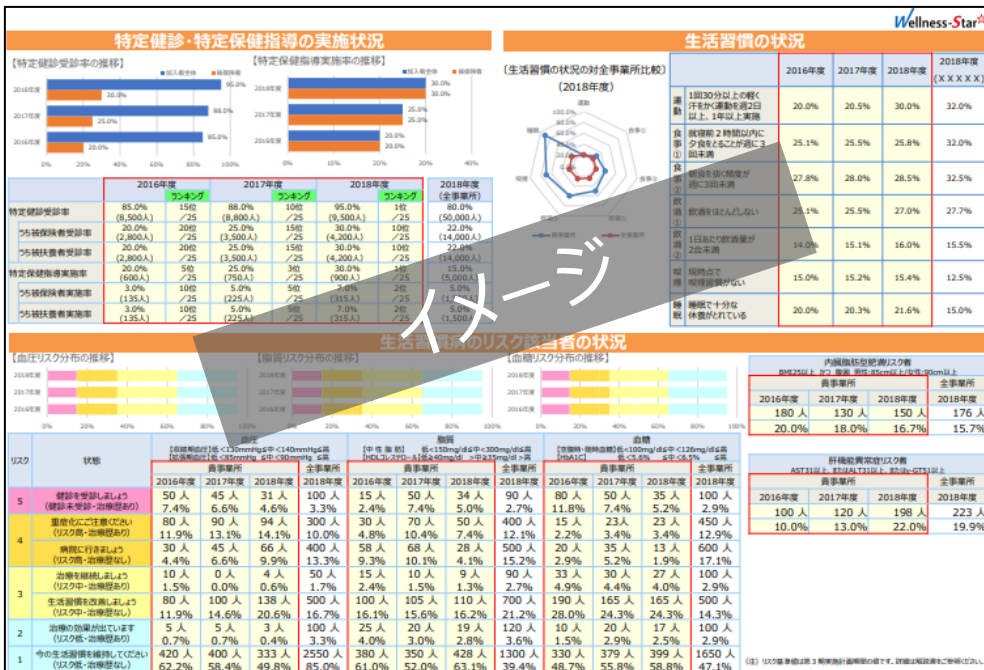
Wellness-Star

特定健診・特定保健指導の実施状況

【特定健診受診率の推移】

加入者全体　当該保険

2018年度 95.0% 20.0%
2017年度 88.0% 25.0%
2016年度 85.0% 20.0%

0% 20% 40% 60% 80% 100%

【特定保健指導実施率の推移】

加入者全体　当該保険

2018年度 30.0% 30.0%
2017年度 25.0% 15.0%
2016年度 20.0% 20.0%

0% 10% 20% 30% 40%

| | 2016年度 | ランキング | 2017年度 | ランキング | 2018年度 | ランキング | 2018年度（全事業所） |
|---|---|---|---|---|---|---|---|
| 特定健診受診率 | 85.0% (8,500人) | 15位 ／25 | 88.0% (8,800人) | 10位 ／25 | 95.0% (9,500人) | 1位 ／25 | 80.0% (50,000人) |
| うち被保険者受診率 | 20.0% (2,800人) | 20位 ／25 | 25.0% (3,500人) | 15位 ／25 | 30.0% (4,200人) | 10位 ／25 | 22.0% (14,000人) |
| うち被扶養者受診率 | 20.0% (2,800人) | 20位 ／25 | 25.0% (3,500人) | 15位 ／25 | 30.0% (4,200人) | 10位 ／25 | 22.0% (14,000人) |
| 特定保健指導実施率 | 20.0% (600人) | 5位 ／25 | 25.0% (750人) | 3位 ／25 | 30.0% (900人) | 1位 ／25 | 15.0% (5,000人) |
| うち被保険者実施率 | 3.0% (135人) | 10位 ／25 | 5.0% (225人) | 5位 ／25 | 7.0% (315人) | 2位 ／25 | 5.0% (1,500人) |
| うち被扶養者実施率 | 3.0% (135人) | 10位 ／25 | 5.0% (225人) | 5位 ／25 | 7.0% (315人) | 2位 ／25 | 5.0% (1,500人) |

生活習慣の状況

【生活習慣の状況の対全事業所比較】
（2018年度）

運動　食事①　食事②　飲酒①　飲酒②　喫煙　睡眠

当該保険　全事業所

| | | 2016年度 | 2017年度 | 2018年度 | 2018年度（XXXXX） |
|---|---|---|---|---|---|
| 運動 | 1回30分以上の軽く汗をかく運動を週2日以上、1年以上実施 | 20.0% | 20.5% | 30.0% | 32.0% |
| 食事① | 就寝前2時間以内に夕食をとることが週に3回未満 | 25.1% | 25.5% | 25.8% | 32.0% |
| 食事② | 朝食を抜く頻度が週に3回未満 | 27.8% | 28.0% | 28.5% | 32.5% |
| 飲酒① | 飲酒をほとんどしない | 25.1% | 25.5% | 27.0% | 27.7% |
| 飲酒② | 1日あたり飲酒量が2合未満 | 14.0% | 15.1% | 16.0% | 15.5% |
| 喫煙 | 現時点で喫煙習慣がない | 15.0% | 15.2% | 15.4% | 12.5% |
| 睡眠 | 睡眠で十分な休養がとれている | 20.0% | 20.3% | 21.6% | 15.0% |

イメージ

生活習慣病のリスク該当者の状況

【血圧リスク分布の推移】
2018年度
2017年度
2016年度

【脂質リスク分布の推移】
2018年度
2017年度
2016年度

【血糖リスク分布の推移】
2018年度
2017年度
2016年度

0% 20% 40% 60% 80% 100%

内臓脂肪型肥満リスク者
BMI25以上 かつ 腹囲 男性:85cm以上/女性:90cm以上

| 貴事業所 2016年度 | 2017年度 | 2018年度 | 全事業所 2018年度 |
|---|---|---|---|
| 180 人 | 130 人 | 150 人 | 176 人 |
| 20.0% | 18.0% | 16.7% | 15.7% |

肝機能異常症リスク者
AST31以上 または ALT31以上 または γ-GT51以上

| 貴事業所 2016年度 | 2017年度 | 2018年度 | 全事業所 2018年度 |
|---|---|---|---|
| 100 人 | 120 人 | 198 人 | 223 人 |
| 10.0% | 13.0% | 22.0% | 19.9% |

| リスク | 状態 | 血圧 2016年度 | 2017年度 | 2018年度 | 全事業所 2018年度 | 脂質 2016年度 | 2017年度 | 2018年度 | 全事業所 2018年度 | 血糖 2016年度 | 2017年度 | 2018年度 | 全事業所 2018年度 |
|---|---|---|---|---|---|---|---|---|---|---|---|---|---|
| 5 | 健診を受診しましょう（健診未受診・治療歴あり） | 50 人 7.4% | 45 人 6.6% | 31 人 4.6% | 100 人 3.3% | 15 人 2.4% | 50 人 7.4% | 34 人 5.0% | 90 人 2.7% | 80 人 11.8% | 50 人 7.4% | 35 人 5.2% | 100 人 2.9% |
| 4 | 重症化にご注意ください（リスク高・治療歴なし） | 80 人 11.9% | 90 人 13.1% | 94 人 14.1% | 300 人 10.0% | 30 人 4.8% | 70 人 10.4% | 50 人 7.4% | 400 人 12.1% | 15 人 2.2% | 23 人 3.4% | 23 人 3.4% | 450 人 12.9% |
| 4 | 病院に行きましょう（リスク高・治療歴あり） | 30 人 4.4% | 45 人 6.6% | 66 人 9.9% | 400 人 13.3% | 58 人 9.3% | 68 人 10.1% | 28 人 4.1% | 500 人 15.2% | 20 人 2.9% | 35 人 5.2% | 13 人 1.9% | 600 人 17.1% |
| 3 | 治療を継続しましょう（リスク中・治療歴あり） | 10 人 1.5% | 0 人 0.0% | 4 人 0.6% | 50 人 1.7% | 15 人 2.4% | 10 人 1.5% | 9 人 1.3% | 90 人 2.7% | 33 人 4.9% | 30 人 4.4% | 27 人 4.0% | 100 人 2.9% |
| 3 | 生活習慣を改善しましょう（リスク中・治療歴なし） | 80 人 11.9% | 100 人 14.6% | 138 人 20.6% | 500 人 16.7% | 100 人 16.1% | 105 人 15.6% | 110 人 16.2% | 700 人 21.2% | 190 人 28.0% | 165 人 24.3% | 165 人 24.3% | 500 人 14.3% |
| 2 | 治療の効果が出ています（リスク低・治療歴あり） | 5 人 0.7% | 5 人 0.7% | 3 人 0.4% | 100 人 3.3% | 25 人 4.0% | 20 人 3.0% | 19 人 2.8% | 120 人 3.6% | 10 人 1.5% | 20 人 2.9% | 17 人 2.5% | 100 人 2.9% |
| 1 | 今の生活習慣を維持してください（リスク低・治療歴なし） | 420 人 62.2% | 400 人 58.4% | 333 人 49.8% | 2550 人 85.0% | 380 人 61.0% | 350 人 52.0% | 428 人 63.1% | 1300 人 39.4% | 330 人 48.7% | 379 人 55.8% | 399 人 58.8% | 1650 人 47.1% |

（注）リスク基準値は第３期実施計画期間の値です。詳細は別紙資料をご参照ください。